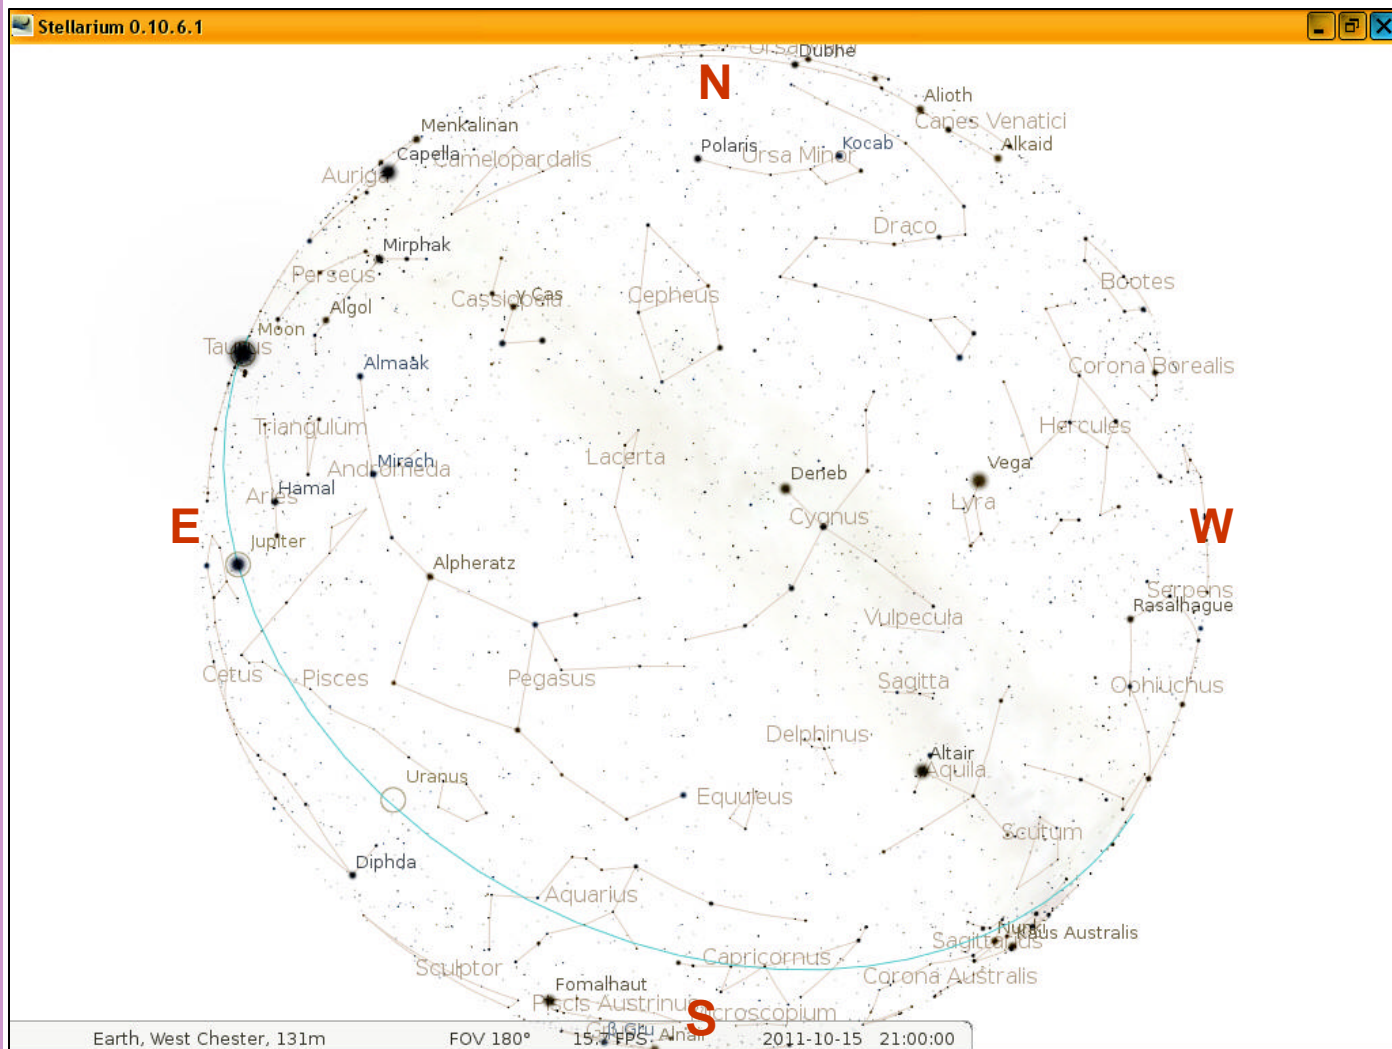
Stellarium 0.10.6.1

N
Dubhe
Alioth
Canes Venatici
Alkaid
Menkalinan
Capella
Camelopardalis
Auriga
Polaris
Ursa Minor
Kocab
Draco
Mirphak
Perseus
Algol
Cassiopeia
γ Cas
Cepheus
Bootes
Moon
Taurus
Almaak
Corona Borealis
Triangulum
Hercules
Andromeda
Mirach
Lacerta
Deneb
Vega
Hamal
Aries
Lyra
E
Cygnus
W
Jupiter
Alpheratz
Serpens
Rasalhague
Vulpecula
Cetus
Pisces
Pegasus
Sagitta
Ophiuchus
Delphinus
Altair
Aquila
Uranus
Equuleus
Scutum
Diphda
Aquarius
Nunki
Sagittarius
Corona Australis
Capricornus
Sculptor
Fomalhaut
Piscis Austrinus
Microscopium
Grus
Alnair
S
Earth, West Chester, 131m
FOV 180°
15.2 FPS
2011-10-15 21:00:00